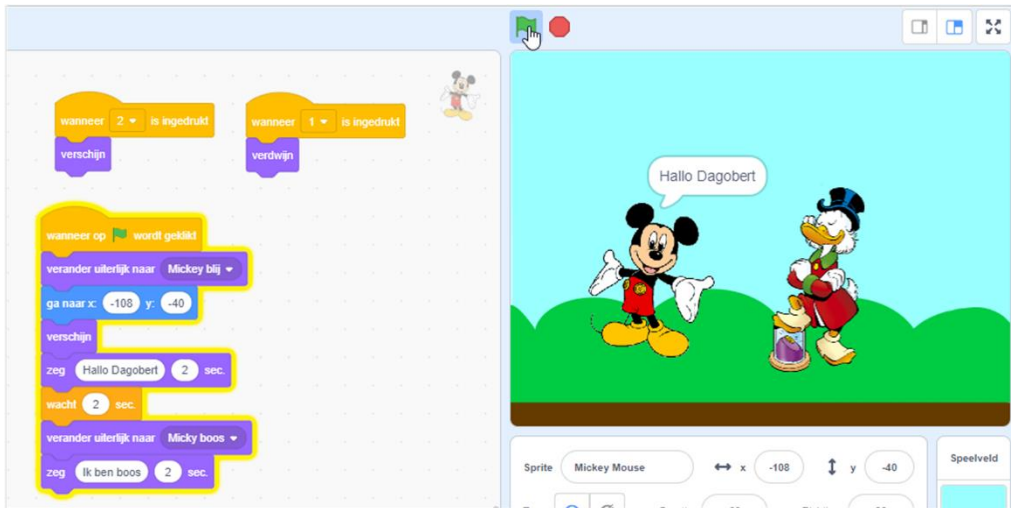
wanneer 2 is ingedrukt
verschijn

wanneer 1 is ingedrukt
verdwijn

wanneer op wordt geklikt
verander uiterlijk naar Mickey blij
ga naar x: -108 y: -40
verschijn
zeg Hallo Dagobert 2 sec.
wacht 2 sec.
verander uiterlijk naar Micky boos
zeg Ik ben boos 2 sec.

Hallo Dagobert

Sprite Mickey Mouse x -108 y -40

Speelveld